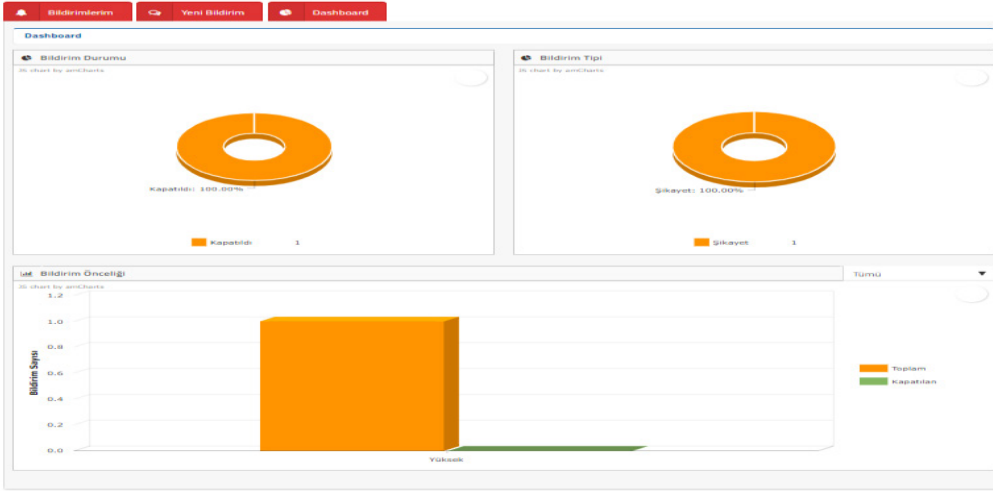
Bildirimlerim
Yeni Bildirim
Dashboard

Dashboard

Bildirim Durumu
JS chart by amCharts
Kapatıldı: 100.00%
Kapatıldı 1

Bildirim Tipi
JS chart by amCharts
Şikayet: 100.00%
Şikayet 1

Bildirim Önceliği
JS chart by amCharts
Tümü

1.2
1.0
0.8
0.6
0.4
0.2
0.0
Bildirim Sayısı
Yüksek

Toplam
Kapatılan